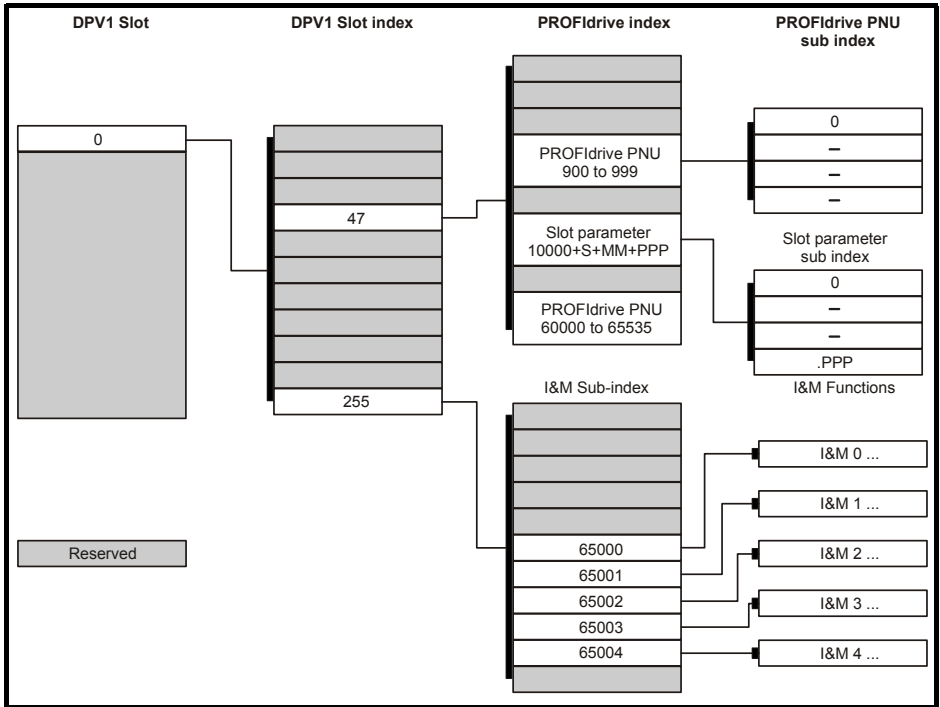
DPV1 Slot

DPV1 Slot index

PROFIdrive index

PROFIdrive PNU sub index

0

47

255

PROFIdrive PNU 900 to 999

Slot parameter 10000+S+MM+PPP

PROFIdrive PNU 60000 to 65535

0

–

–

–

Slot parameter sub index

0

–

–

.PPP

I&M Functions

I&M Sub-index

65000

65001

65002

65003

65004

I&M 0 ...

I&M 1 ...

I&M 2 ...

I&M 3 ...

I&M 4 ...

Reserved